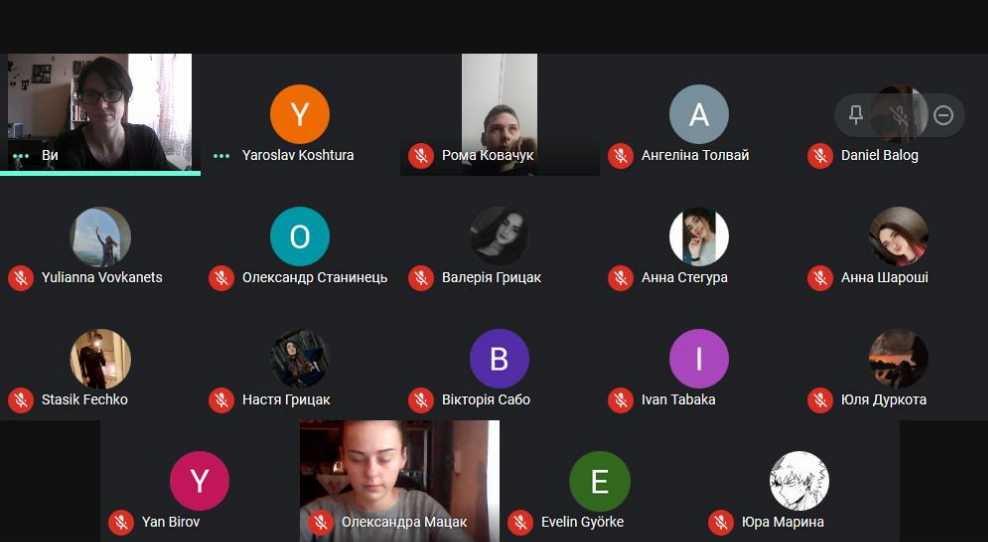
Ви

Y
Yaroslav Koshtura

Рома Ковачук

A
Ангеліна Толвай

Daniel Balog

Yulianna Vovkanets

O
Олександр Станинець

Валерія Грицак

Анна Стегура

Анна Шароші

Stasik Fechko

Настя Грицак

B
Вікторія Сабо

I
Ivan Tabaka

Юля Дуркота

Y
Yan Birov

Олександра Мацак

E
Evelin Györke

Юра Марина